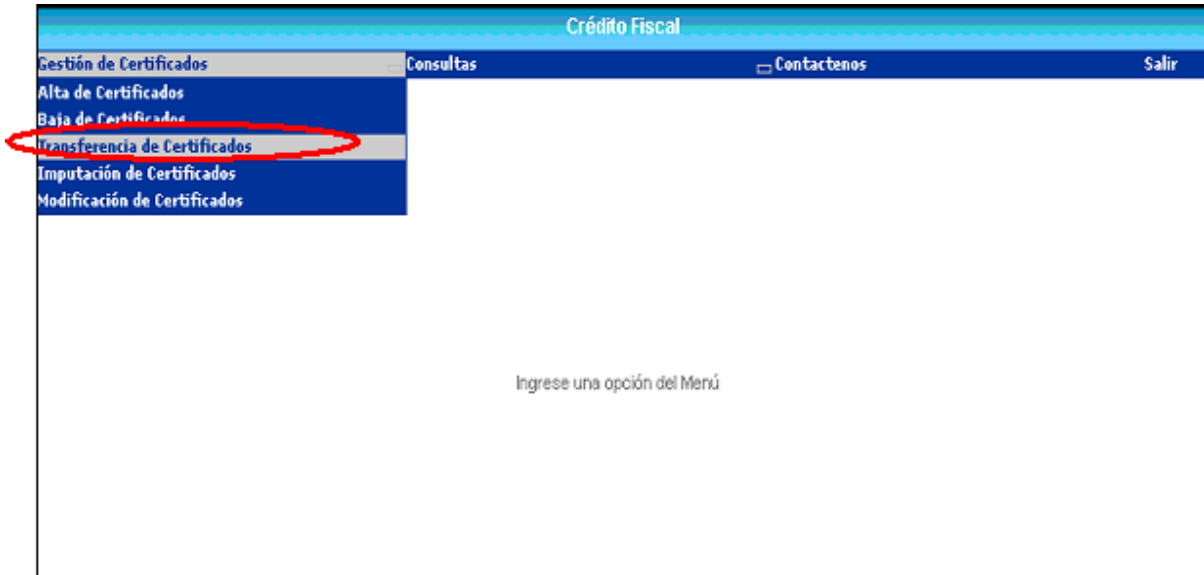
Crédito Fiscal

Gestión de Certificados
Consultas
Contactenos
Salir

Alta de Certificados
Baja de Certificados
Transferencia de Certificados
Imputación de Certificados
Modificación de Certificados

Ingrese una opción del Menú